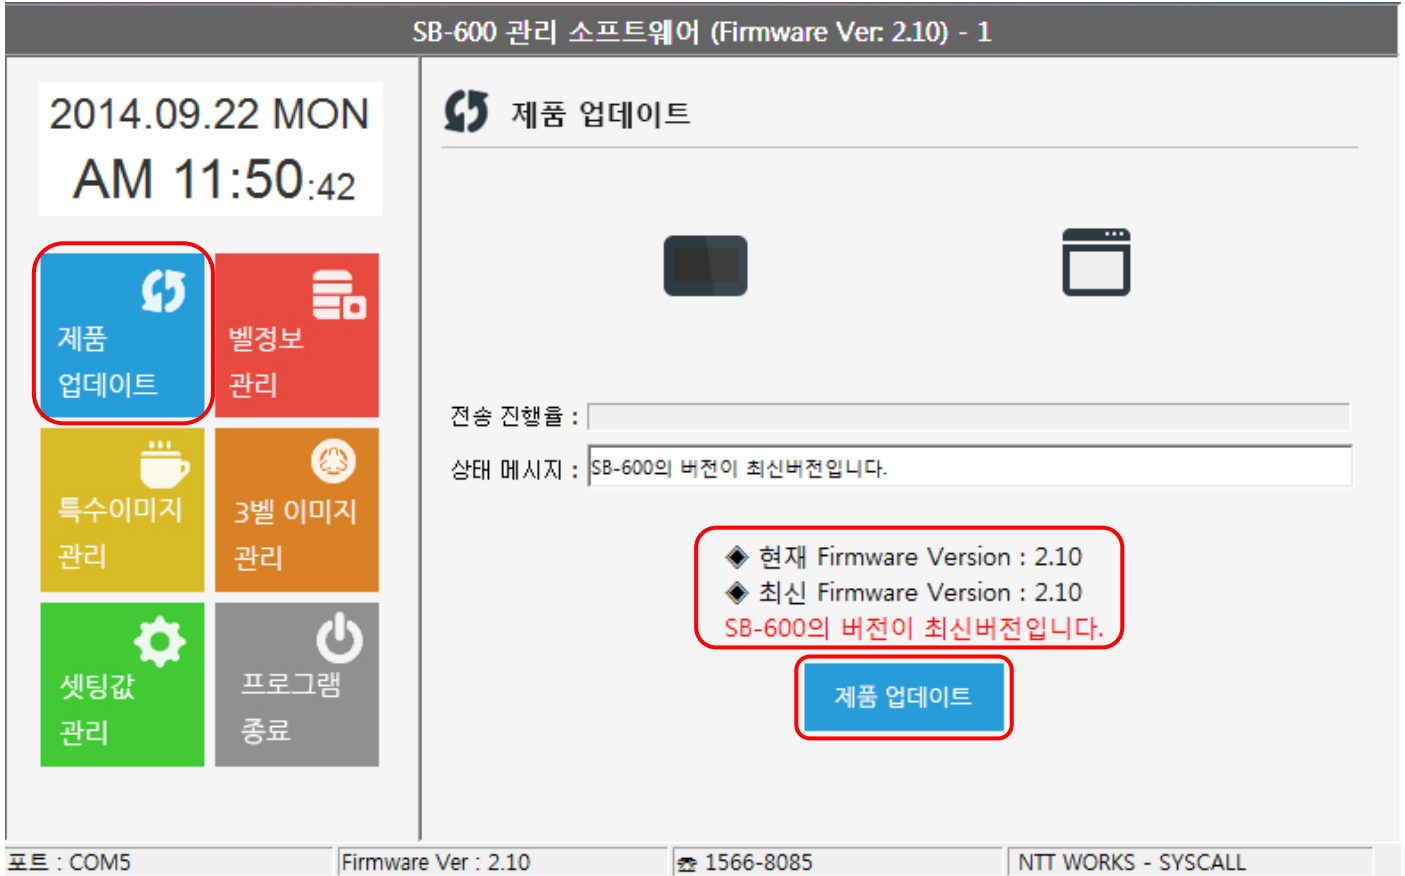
SB-600 관리 소프트웨어 (Firmware Ver: 2.10) - 1

2014.09.22 MON
AM 11:50:42

제품 업데이트

벨정보 관리

특수이미지 관리

3벨 이미지 관리

셋팅값 관리

프로그램 종료

제품 업데이트

전송 진행률 :

상태 메시지 : SB-600의 버전이 최신버전입니다.

◆ 현재 Firmware Version : 2.10
◆ 최신 Firmware Version : 2.10
SB-600의 버전이 최신버전입니다.

제품 업데이트

포트 : COM5 | Firmware Ver : 2.10 | 1566-8085 | NTT WORKS - SYSCALL